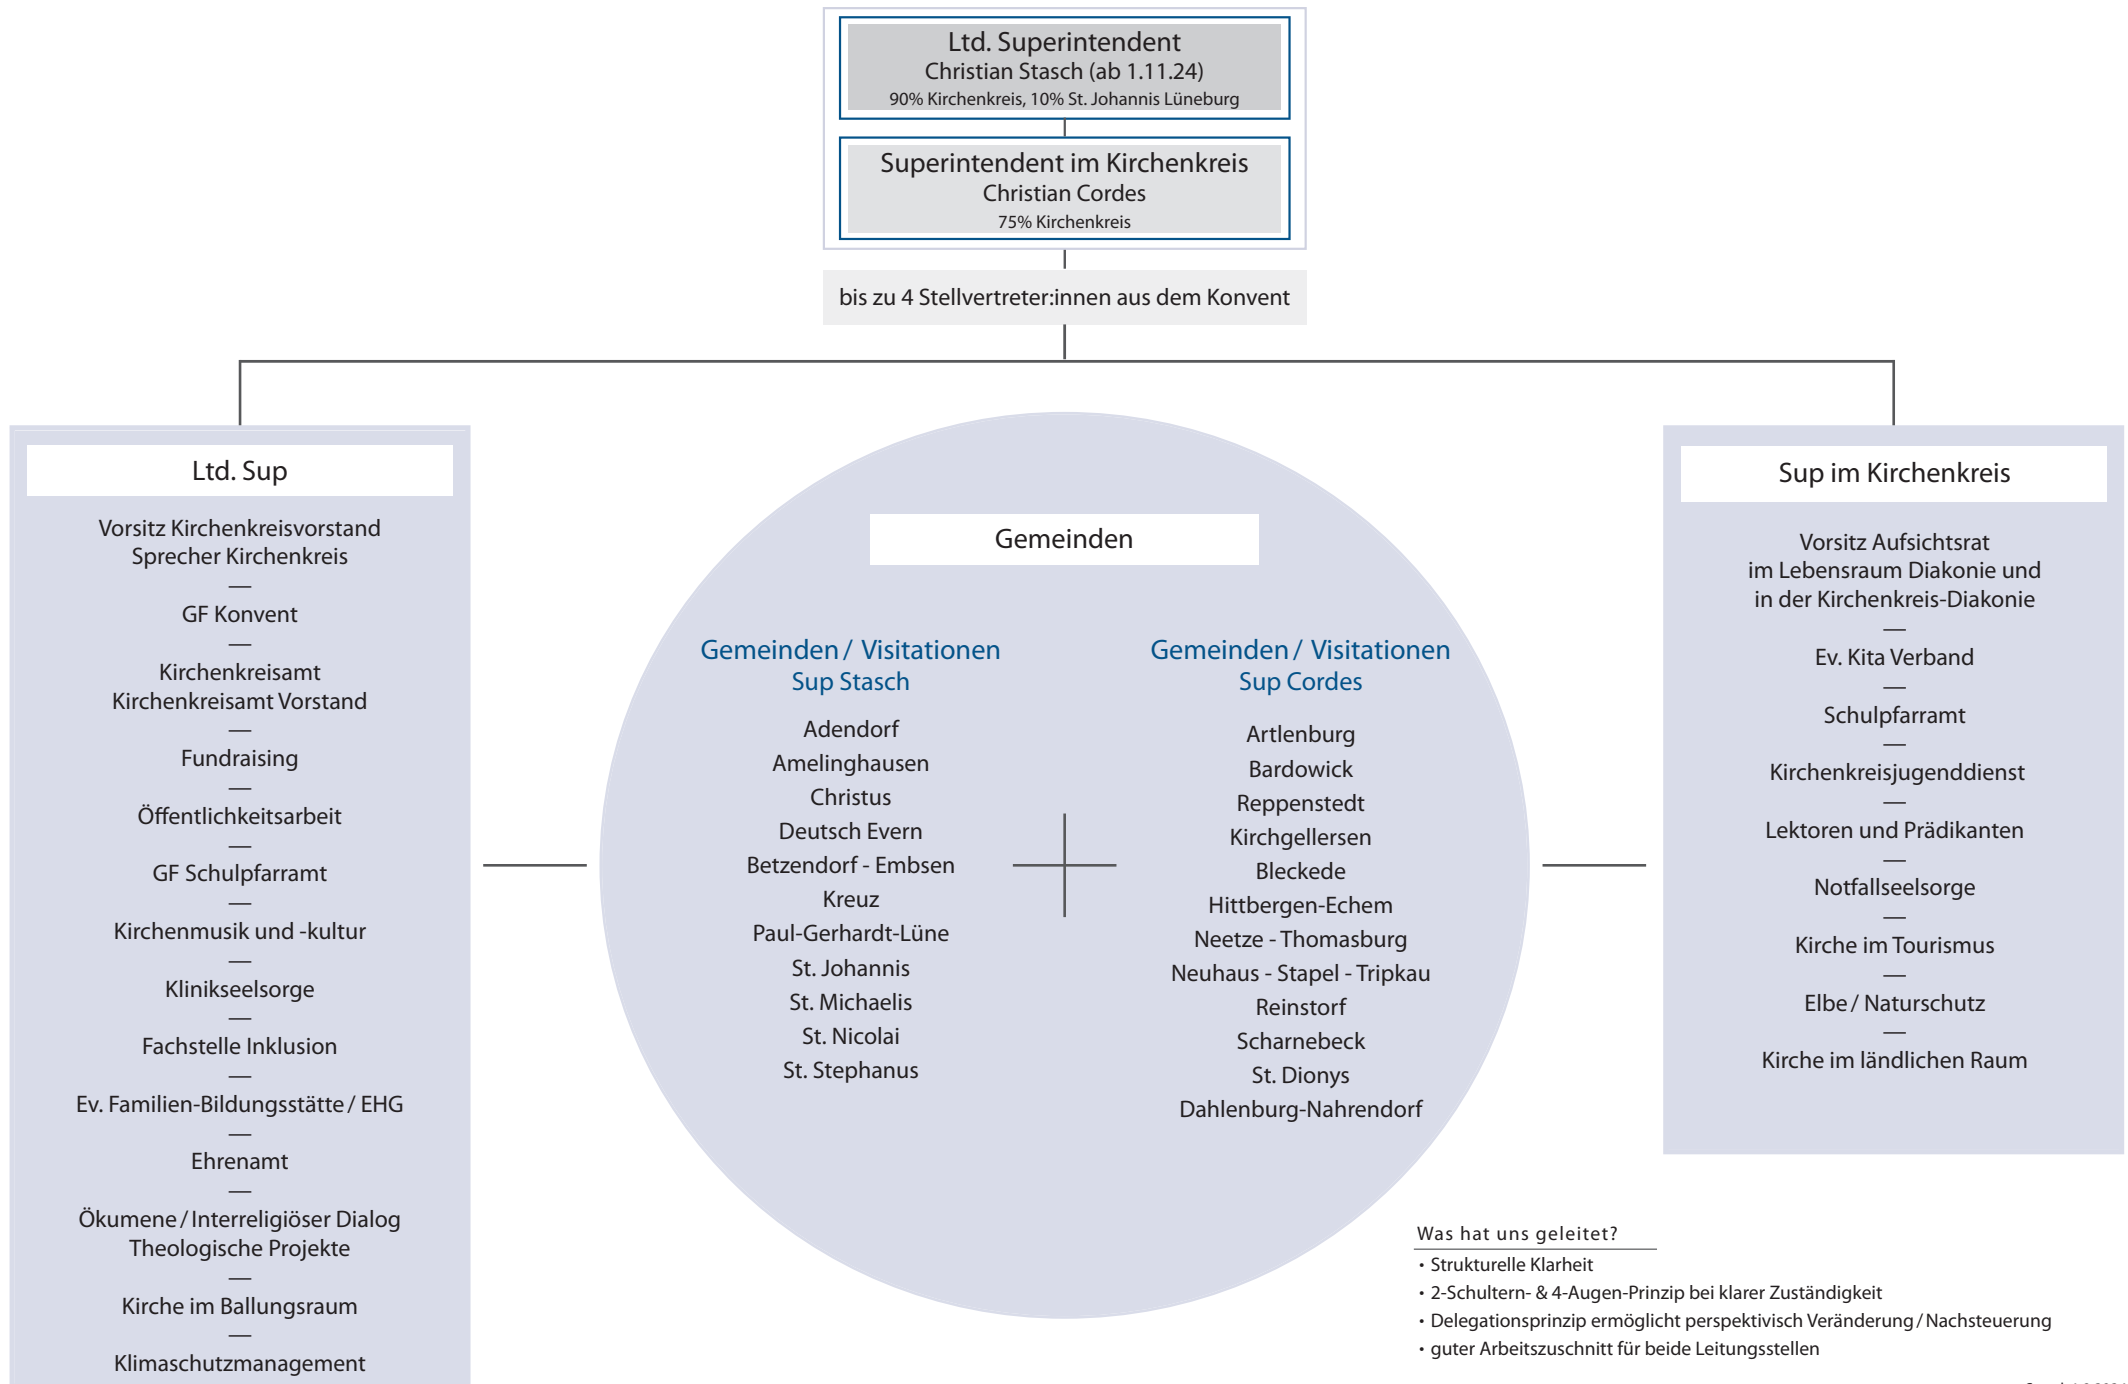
Ltd. Superintendent
Christian Stasch (ab 1.11.24)
90% Kirchenkreis, 10% St. Johannis Lüneburg

Superintendent im Kirchenkreis
Christian Cordes
75% Kirchenkreis

bis zu 4 Stellvertreter:innen aus dem Konvent

Ltd. Sup

Vorsitz Kirchenkreisvorstand
Sprecher Kirchenkreis
—
GF Konvent
—
Kirchenkreisamt
Kirchenkreisamt Vorstand
—
Fundraising
—
Öffentlichkeitsarbeit
—
GF Schulpfarramt
—
Kirchenmusik und -kultur
—
Klinikseelsorge
—
Fachstelle Inklusion
—
Ev. Familien-Bildungsstätte / EHG
—
Ehrenamt
—
Ökumene / Interreligiöser Dialog
Theologische Projekte
—
Kirche im Ballungsraum
—
Klimaschutzmanagement

Gemeinden

Gemeinden / Visitationen
Sup Stasch

Adendorf
Amelinghausen
Christus
Deutsch Evern
Betzendorf - Embsen
Kreuz
Paul-Gerhardt-Lüne
St. Johannis
St. Michaelis
St. Nicolai
St. Stephanus

Gemeinden / Visitationen
Sup Cordes

Artlenburg
Bardowick
Reppenstedt
Kirchgellersen
Bleckede
Hittbergen-Echem
Neetze - Thomasburg
Neuhaus - Stapel - Tripkau
Reinstorf
Scharnebeck
St. Dionys
Dahlenburg-Nahrendorf

Sup im Kirchenkreis

Vorsitz Aufsichtsrat
im Lebensraum Diakonie und
in der Kirchenkreis-Diakonie
—
Ev. Kita Verband
—
Schulpfarramt
—
Kirchenkreisjugenddienst
—
Lektoren und Prädikanten
—
Notfallseelsorge
—
Kirche im Tourismus
—
Elbe / Naturschutz
—
Kirche im ländlichen Raum

Was hat uns geleitet?
• Strukturelle Klarheit
• 2-Schultern- & 4-Augen-Prinzip bei klarer Zuständigkeit
• Delegationsprinzip ermöglicht perspektivisch Veränderung / Nachsteuerung
• guter Arbeitszuschnitt für beide Leitungsstellen